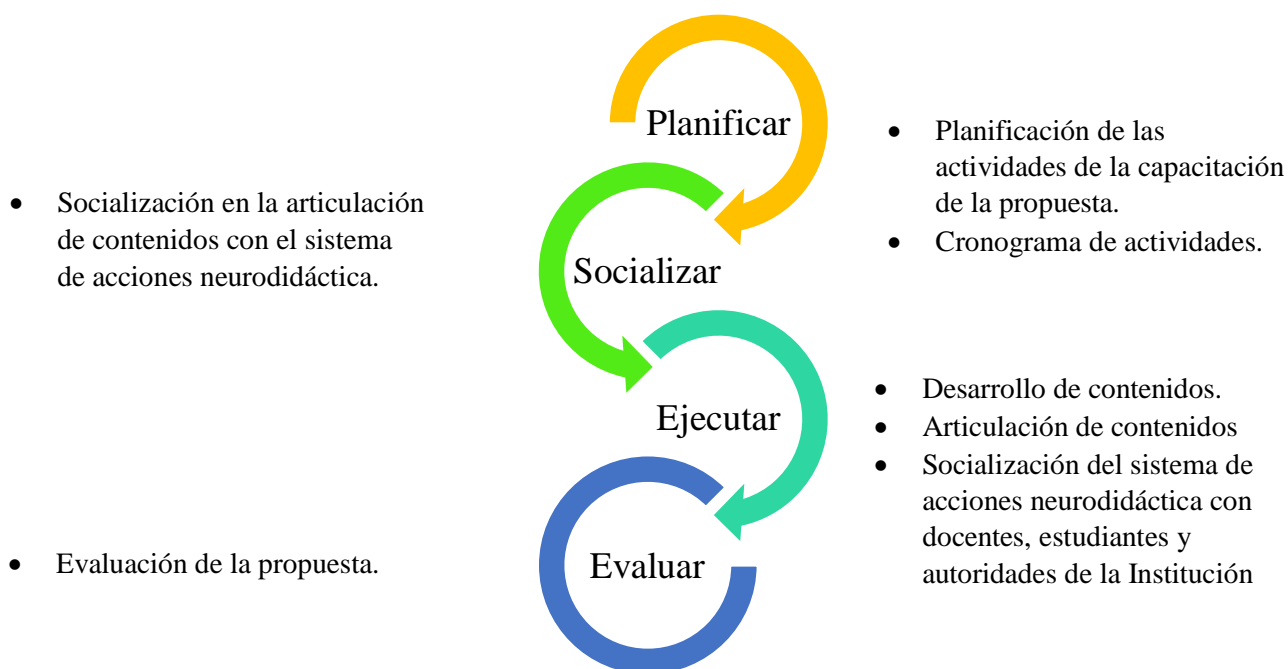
Planificar

- Planificación de las actividades de la capacitación de la propuesta.
- Cronograma de actividades.

- Socialización en la articulación de contenidos con el sistema de acciones neurodidáctica.

Socializar

Ejecutar

- Desarrollo de contenidos.
- Articulación de contenidos
- Socialización del sistema de acciones neurodidáctica con docentes, estudiantes y autoridades de la Institución

- Evaluación de la propuesta.

Evaluar